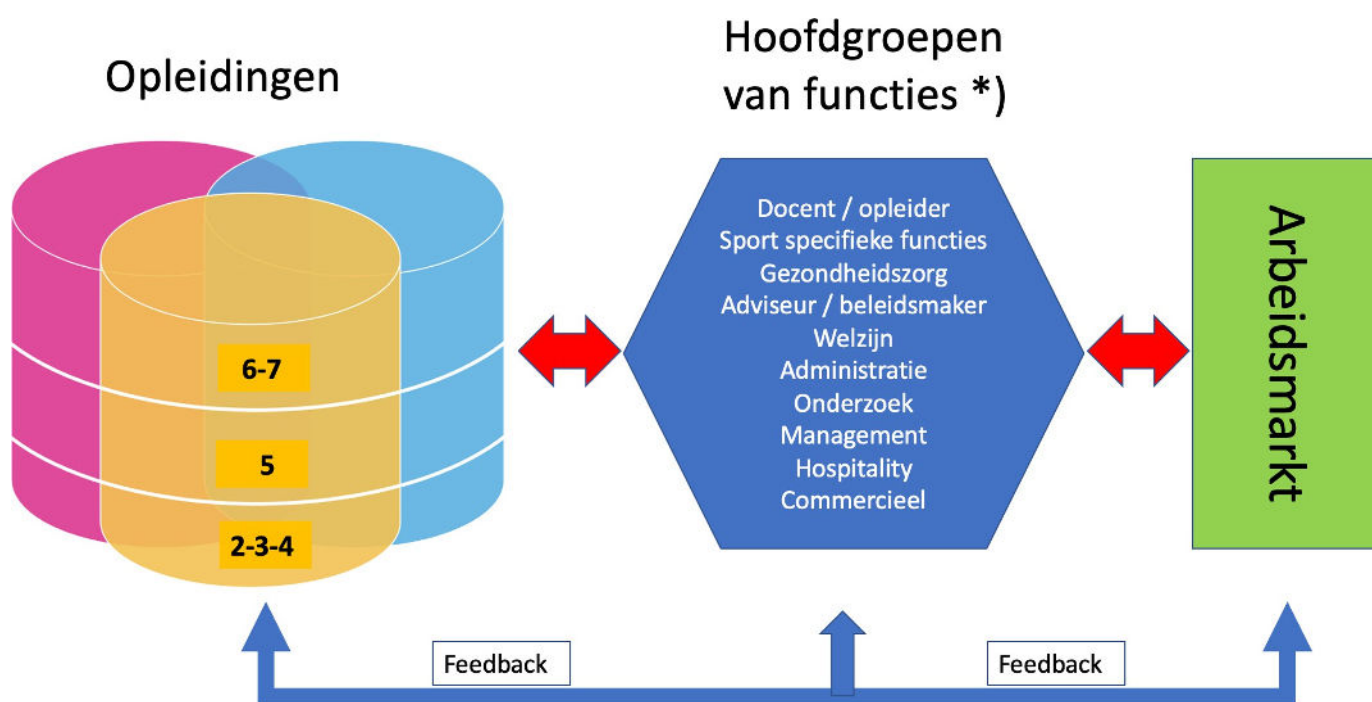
Opleidingen

Hoofdgroepen van functies *)

6-7

5

2-3-4

Docent / opleider
Sport specifieke functies
Gezondheidszorg
Adviseur / beleidsmaker
Welzijn
Administratie
Onderzoek
Management
Hospitality
Commercieel

Arbeidsmarkt

Feedback

Feedback